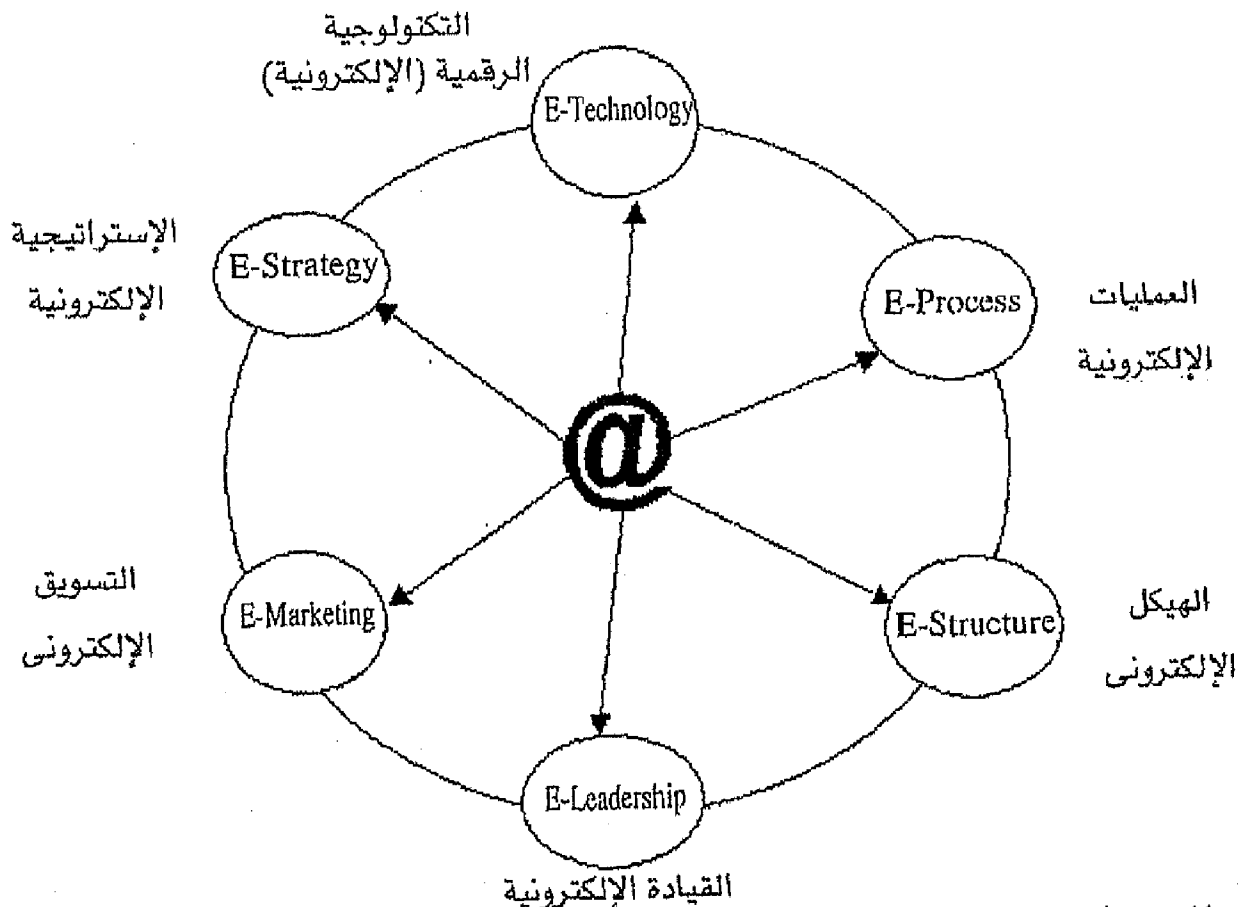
التكنولوجية الرقمية (الإلكترونية)

E-Technology

الإستراتيجية الإلكترونية

E-Strategy

E-Process

العمليات الإلكترونية

@

التسويق الإلكترونى

E-Marketing

E-Structure

الهيكل الإلكترونى

E-Leadership

القيادة الإلكترونية